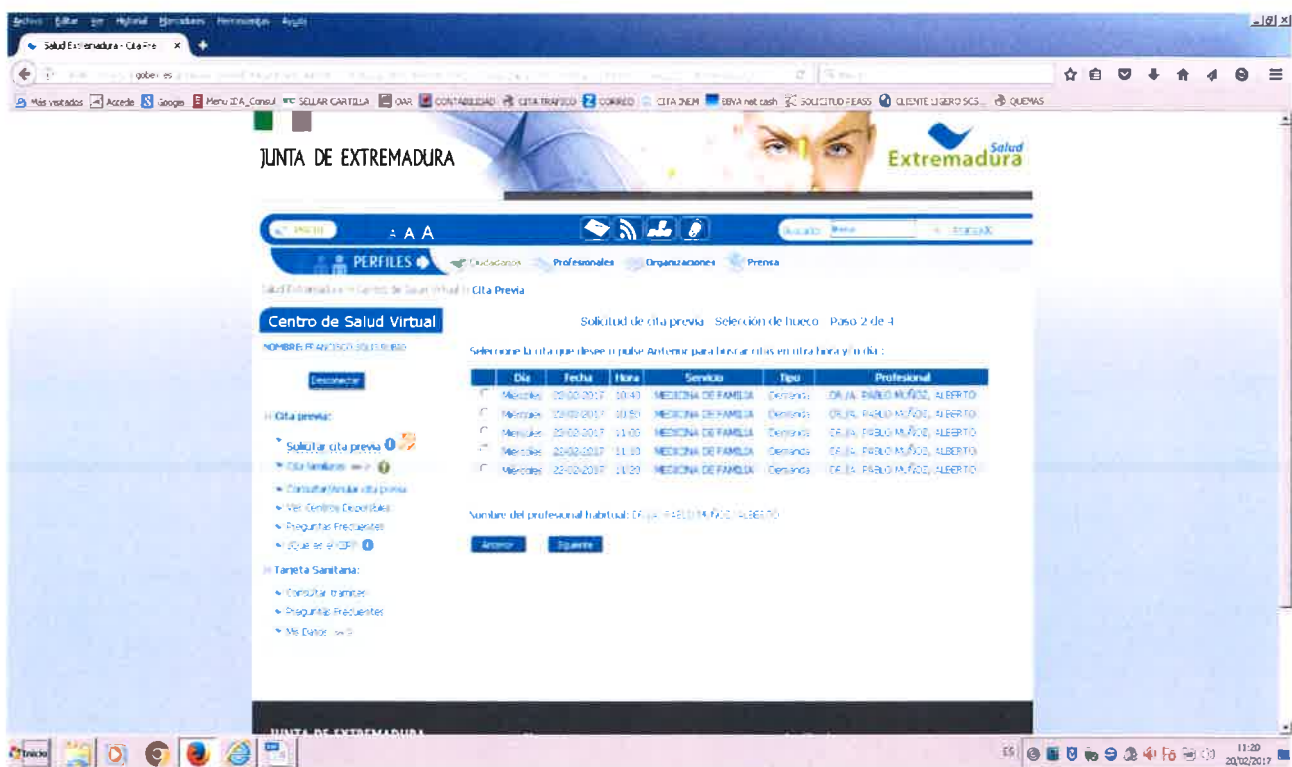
Archivo Editar Ver Historial Marcadores Herramientas Ayuda

Salud Extremadura - Cita Pre ×

Más visitados Accede Google Menu IDA_Consul SELLAR CARTILLA OAR CONTABILIDAD CITA TRAFICO CORREO CITA INEM BBVA net cash SOLICITUD FEASS CLIENTE LIGERO SCS QUEMAS

JUNTA DE EXTREMADURA

Salud Extremadura

INICIO A A A

Buscar

PERFILES Ciudadanos Profesionales Organizaciones Prensa

Salud Extremadura > Centro de Salud Virtual > Cita Previa

Centro de Salud Virtual

NOMBRE: FRANCISCO SOLIS RUBIO

Desconectar

Cita previa:

Solicitar cita previa

Cita sanitaria

Consultar/Anular cita previa

Ver Centros Disponibles

Preguntas Frecuentes

¿Qué es el ICP?

Tarjeta Sanitaria:

Consultar trámites

Preguntas Frecuentes

Mis Datos

Solicitud de cita previa - Selección de hueco - Paso 2 de 4

Seleccione la cita que desee o pulse Anterior para buscar citas en otra hora y/o día :

| | Día | Fecha | Hora | Servicio | Tipo | Profesional |
|---|---|---|---|---|---|---|
| | Miércoles | 22-02-2017 | 10:40 | MEDICINA DE FAMILIA | Demanda | DR./A. PABLO MUÑOZ, ALBERTO |
| | Miércoles | 22-02-2017 | 10:50 | MEDICINA DE FAMILIA | Demanda | DR./A. PABLO MUÑOZ, ALBERTO |
| | Miércoles | 22-02-2017 | 11:00 | MEDICINA DE FAMILIA | Demanda | DR./A. PABLO MUÑOZ, ALBERTO |
| | Miércoles | 22-02-2017 | 11:10 | MEDICINA DE FAMILIA | Demanda | DR./A. PABLO MUÑOZ, ALBERTO |
| | Miércoles | 22-02-2017 | 11:20 | MEDICINA DE FAMILIA | Demanda | DR./A. PABLO MUÑOZ, ALBERTO |

Nombre del profesional habitual: DR./A. PABLO MUÑOZ, ALBERTO

Anterior Siguiente

JUNTA DE EXTREMADURA

Inicio

ES 11:20 20/02/2017